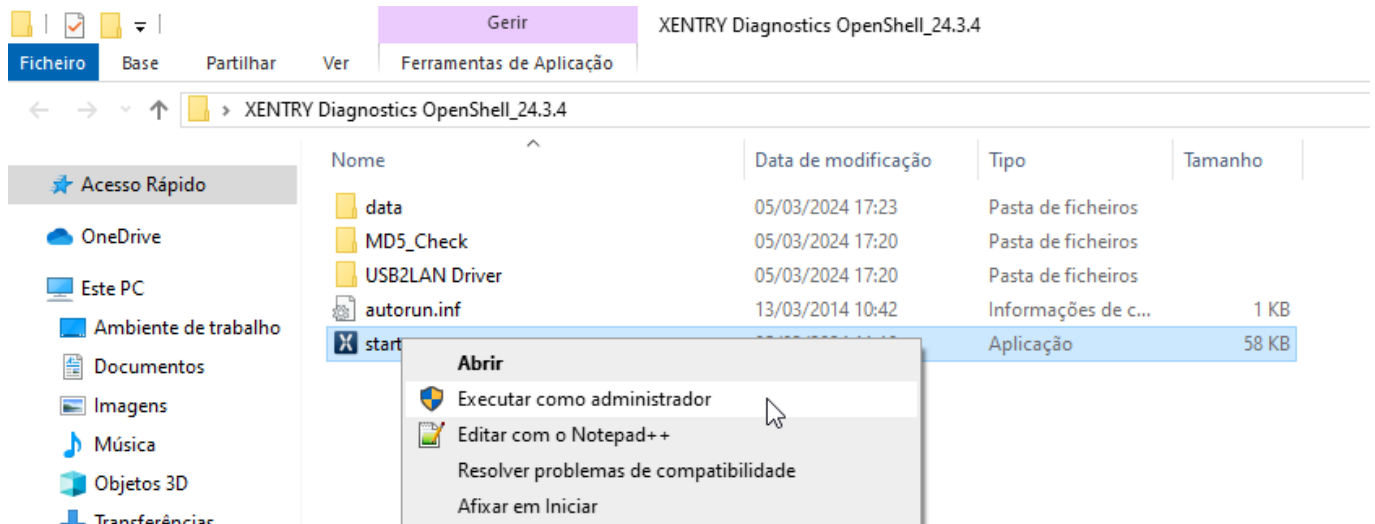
Gerir
XENTRY Diagnostics OpenShell_24.3.4
Ficheiro | Base | Partilhar | Ver | Ferramentas de Aplicação

> XENTRY Diagnostics OpenShell_24.3.4

Acesso Rápido
OneDrive
Este PC
Ambiente de trabalho
Documentos
Imagens
Música
Objetos 3D
Transferências

| Nome | Data de modificação | Tipo | Tamanho |
|---|---|---|---|
| data | 05/03/2024 17:23 | Pasta de ficheiros | |
| MD5_Check | 05/03/2024 17:20 | Pasta de ficheiros | |
| USB2LAN Driver | 05/03/2024 17:20 | Pasta de ficheiros | |
| autorun.inf | 13/03/2014 10:42 | Informações de c... | 1 KB |
| start | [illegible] | Aplicação | 58 KB |

Abrir
Executar como administrador
Editar com o Notepad++
Resolver problemas de compatibilidade
Afixar em Iniciar